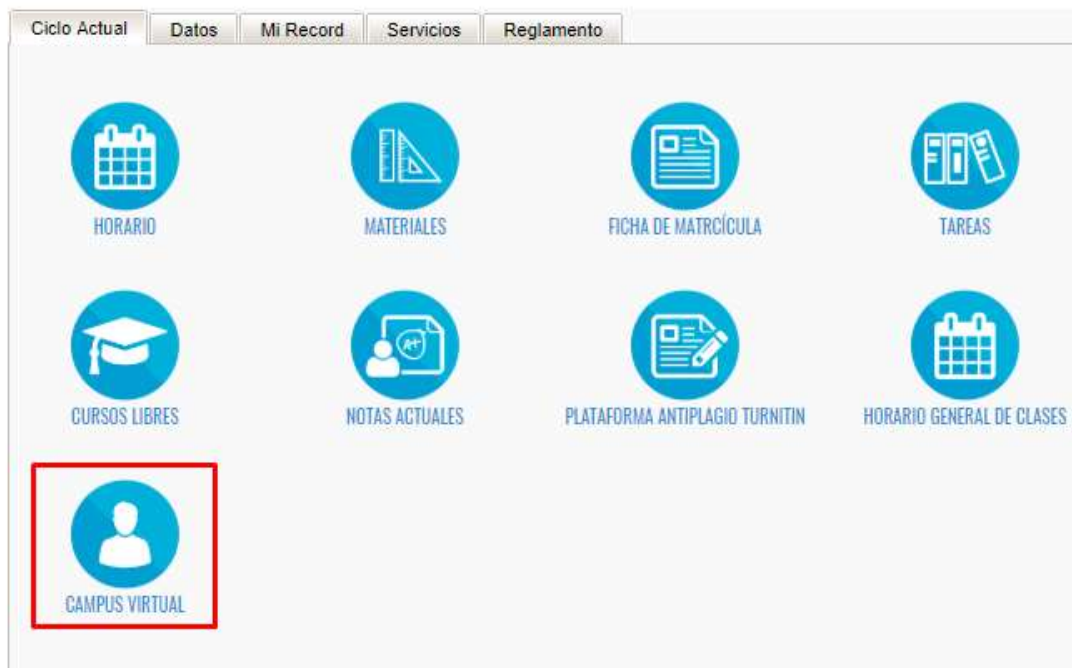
Ciclo Actual | Datos | Mi Record | Servicios | Reglamento

HORARIO

MATERIALES

FICHA DE MATRCÍCULA

TAREAS

CURSOS LIBRES

NOTAS ACTUALES

PLATAFORMA ANTIPLAGIO TURNITIN

HORARIO GENERAL DE CLASES

CAMPUS VIRTUAL